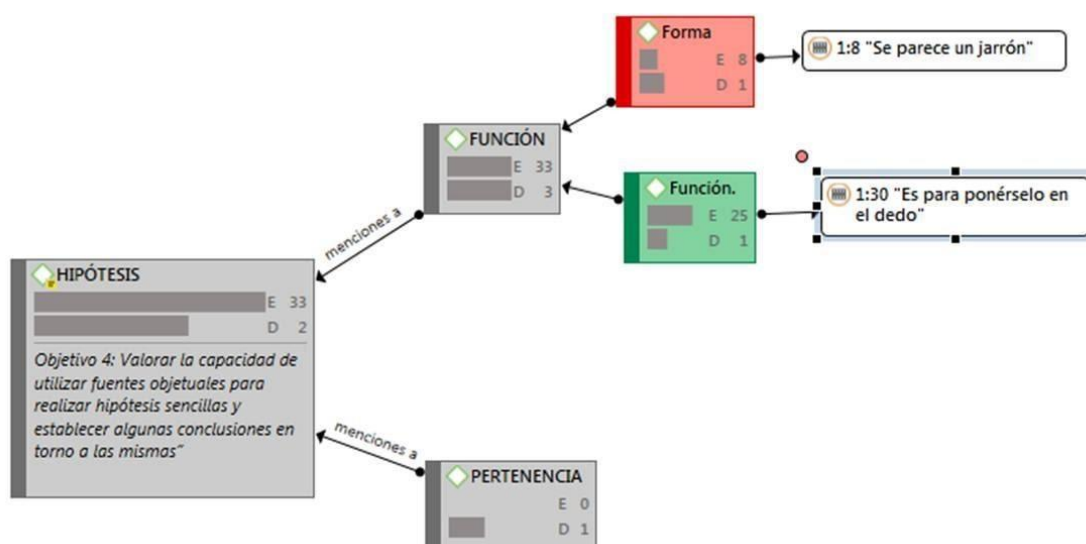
Forma
E 8
D 1

1:8 "Se parece un jarrón"

FUNCIÓN
E 33
D 3

Función.
E 25
D 1

1:30 "Es para ponérselo en el dedo"

menciones a

HIPÓTESIS
E 33
D 2

Objetivo 4: Valorar la capacidad de utilizar fuentes objetuales para realizar hipótesis sencillas y establecer algunas conclusiones en torno a las mismas"

menciones a

PERTENENCIA
E 0
D 1